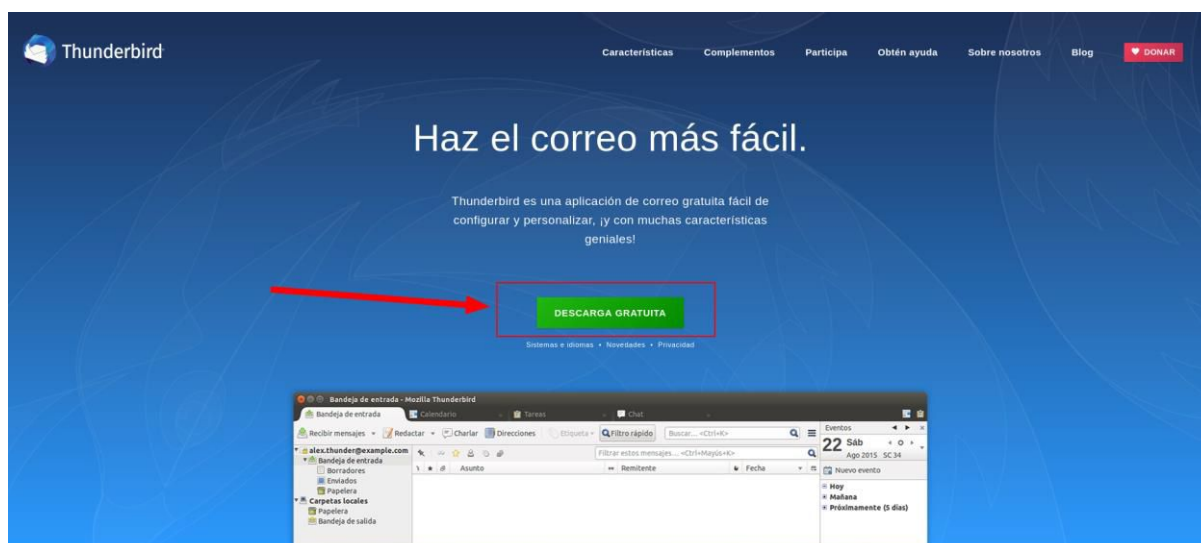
Thunderbird

Características Complementos Participa Obtén ayuda Sobre nosotros Blog ♥ DONAR

Haz el correo más fácil.

Thunderbird es una aplicación de correo gratuita fácil de configurar y personalizar, ¡y con muchas características geniales!

DESCARGA GRATUITA

Sistemas e idiomas • Novedades • Privacidad

Bandeja de entrada - Mozilla Thunderbird

Bandeja de entrada Calendario Tareas Chat

Recibir mensajes Redactar Charlar Direcciones Etiqueta Filtro rápido Buscar... <Ctrl+K>

alex.thunder@example.com
Bandeja de entrada
Borradores
Enviados
Papelera
Carpetas locales
Papelera
Bandeja de salida

Filtrar estos mensajes... <Ctrl+Mayús+K>

Asunto Remitente Fecha

Eventos
22 Sáb
Ago 2015 SC 34
Nuevo evento
Hoy
Mañana
Próximamente (5 días)